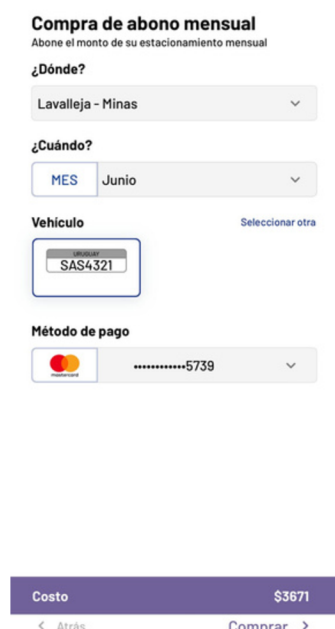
Compra de abono mensual
Abone el monto de su estacionamiento mensual

¿Dónde?

Lavalleja - Minas

¿Cuándo?

MES Junio

Vehículo

Seleccionar otra

URUGUAY
SAS4321

Método de pago

mastercard

••••••••••••5739

Costo $3671

< Atrás Comprar >